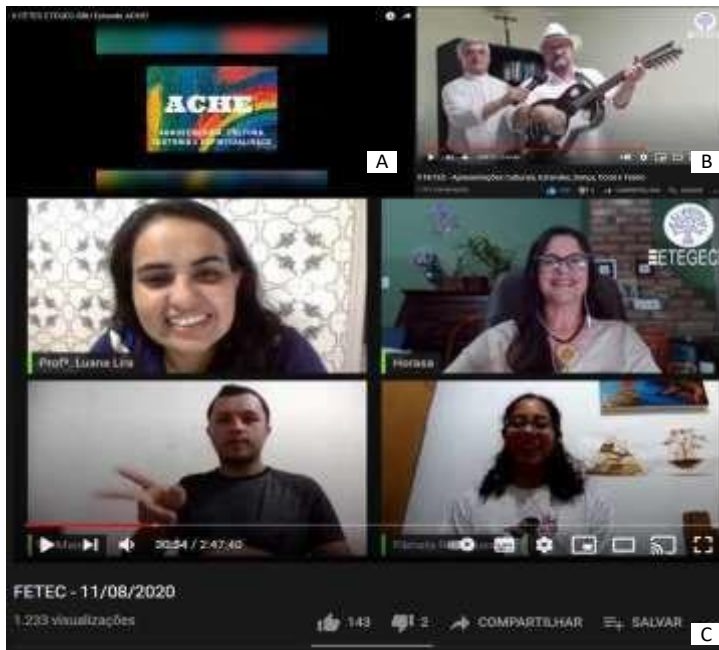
II FETEC ETEGEC-SM | Episódio ACHE!

ACHE

CONHECENDO A CULTURA, HISTÓRIA E ESPIRITUALIDADE

A

II FETEC - Apresentações Culturais, Entrevistas, Danças, Teatro e Música

B

Profª. Luana Lira

Horasa

ETEGEC

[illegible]

20:54 / 2:47:40

FETEC - 11/08/2020

1.233 visualizações

143

2

COMPARTILHAR

SALVAR

C